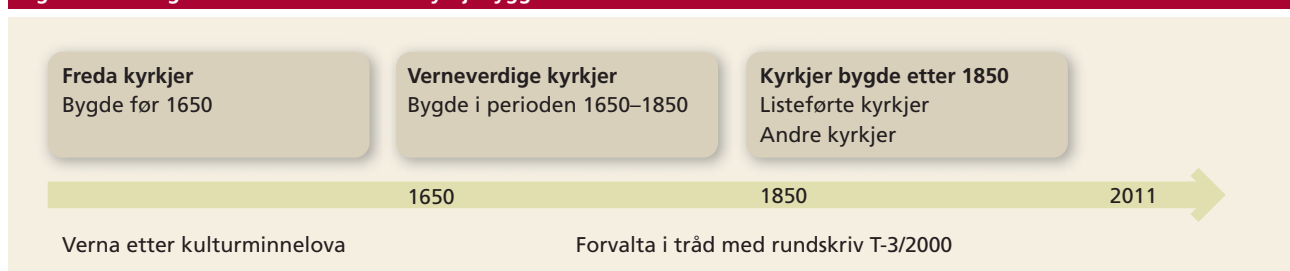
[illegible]

**Freda kyrkjer**
Bygde før 1650

**Verneverdige kyrkjer**
Bygde i perioden 1650–1850

**Kyrkjer bygde etter 1850**
Listeførte kyrkjer
Andre kyrkjer

1650

1850

2011

Verna etter kulturminnelova

Forvalta i tråd med rundskriv T-3/2000